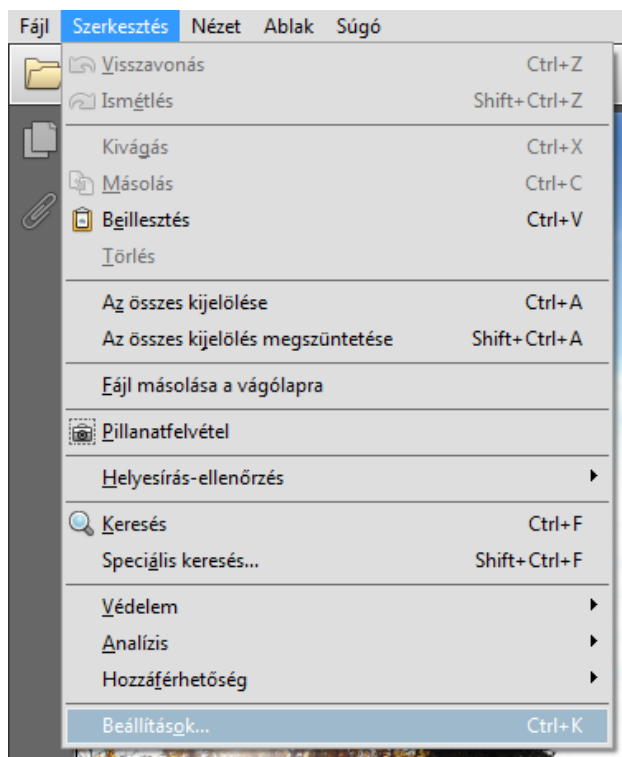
Fájl Szerkesztés Nézet Ablak Súgó

Visszavonás Ctrl+Z
Ismétlés Shift+Ctrl+Z

Kivágás Ctrl+X
Másolás Ctrl+C
Beillesztés Ctrl+V
Törlés

Az összes kijelölése Ctrl+A
Az összes kijelölés megszüntetése Shift+Ctrl+A

Fájl másolása a vágólapra

Pillanatfelvétel

Helyesírás-ellenőrzés

Keresés Ctrl+F
Speciális keresés... Shift+Ctrl+F

Védelem
Analízis
Hozzáférhetőség

Beállítások... Ctrl+K